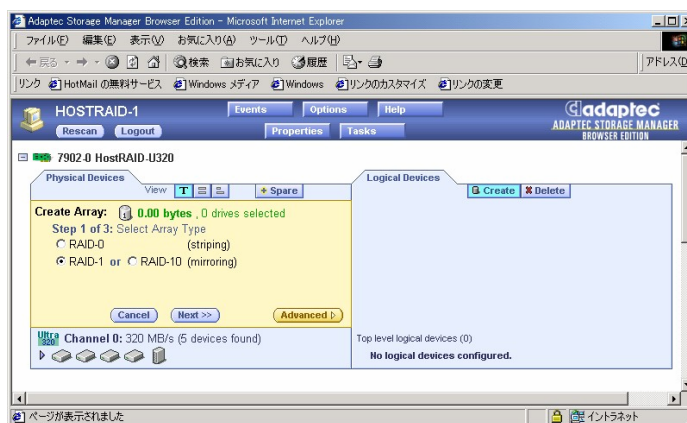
Adaptec Storage Manager Browser Edition - Microsoft Internet Explorer

ファイル(F) 編集(E) 表示(V) お気に入り(A) ツール(T) ヘルプ(H)

戻る 検索 お気に入り 履歴

アドレス(D)

リンク HotMail の無料サービス Windows メディア Windows リンクのカスタマイズ リンクの変更

HOSTRAID-1

Rescan Logout

Events Options Help

Properties Tasks

adaptec
ADAPTEC STORAGE MANAGER
BROWSER EDITION

7902-0 HostRAID-U320

Physical Devices

View + Spare

Create Array: 0.00 bytes , 0 drives selected

Step 1 of 3: Select Array Type

RAID-0 (striping)

RAID-1 or RAID-10 (mirroring)

Cancel Next >> Advanced

Ultra 320 Channel 0: 320 MB/s (5 devices found)

Logical Devices

Create Delete

Top level logical devices (0)

No logical devices configured.

ページが表示されました

イントラネット